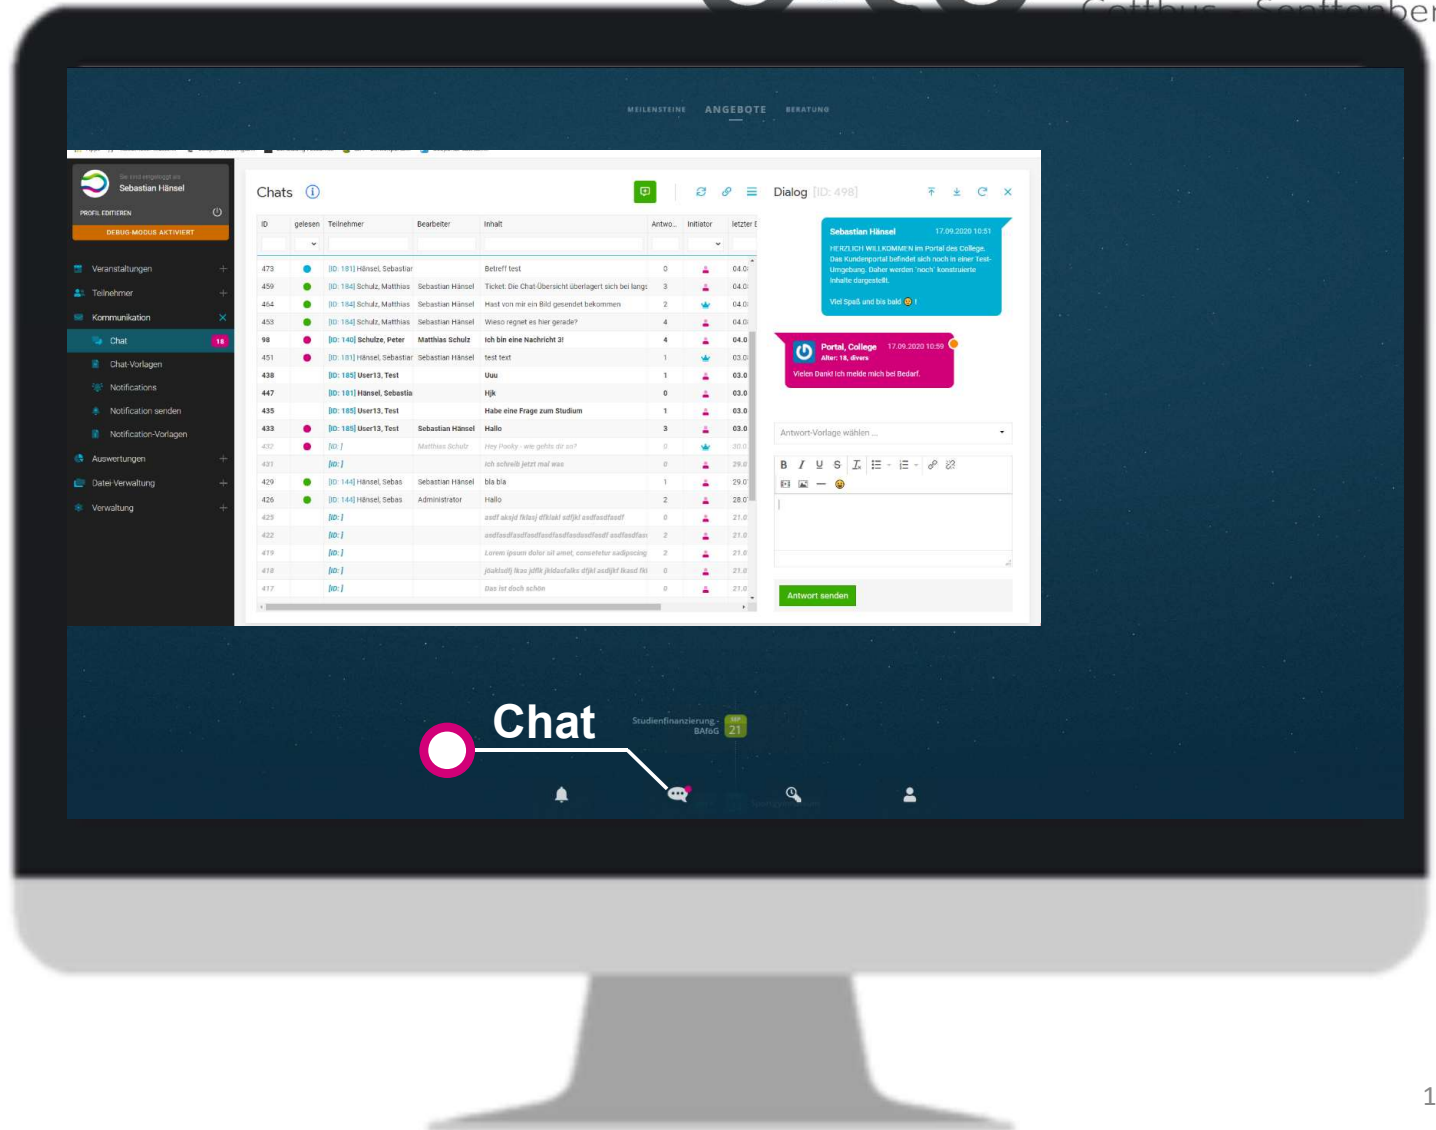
Cottbus - Senftenber

MEILENSTEINE ANGEBOTE BERATUNG

Sie sind eingeloggt als
Sebastian Hänsel
PROFIL EDITIEREN
DEBUG-MODUS AKTIVIERT

Veranstaltungen
Teilnehmer
Kommunikation
Chat 18
Chat-Vorlagen
Notifications
Notification senden
Notification-Vorlagen
Auswertungen
Datei-Verwaltung
Verwaltung

Chats

| ID | gelesen | Teilnehmer | Bearbeiter | Inhalt | Antwo... | Initiator | letzter |
|---|---|---|---|---|---|---|---|
| 473 | | [ID: 181] Hänsel, Sebastian | | Betreff test | 0 | | 04.0 |
| 459 | | [ID: 184] Schulz, Matthias | Sebastian Hänsel | Ticket: Die Chat-Übersicht überlagert sich bei langs | 3 | | 04.0 |
| 464 | | [ID: 184] Schulz, Matthias | Sebastian Hänsel | Hast von mir ein Bild gesendet bekommen | 2 | | 04.0 |
| 453 | | [ID: 184] Schulz, Matthias | Sebastian Hänsel | Wieso regnet es hier gerade? | 4 | | 04.0 |
| 98 | | [ID: 140] Schulze, Peter | Matthias Schulz | Ich bin eine Nachricht 3! | 4 | | 04.0 |
| 451 | | [ID: 181] Hänsel, Sebastian | Sebastian Hänsel | test text | 1 | | 03.0 |
| 438 | | [ID: 185] User13, Test | | Uuu | 1 | | 03.0 |
| 447 | | [ID: 181] Hänsel, Sebastia | | Hjk | 0 | | 03.0 |
| 435 | | [ID: 185] User13, Test | | Habe eine Frage zum Studium | 1 | | 03.0 |
| 433 | | [ID: 185] User13, Test | Sebastian Hänsel | Hallo | 3 | | 03.0 |
| 432 | | [ID: ] | Matthias Schulz | Hey Ponky - wie gehts dir so? | 0 | | 30.0 |
| 431 | | [ID: ] | | Ich schreib jetzt mal was | 0 | | 29.0 |
| 429 | | [ID: 144] Hänsel, Sebas | Sebastian Hänsel | bla bla | 1 | | 29.0 |
| 426 | | [ID: 144] Hänsel, Sebas | Administrator | Hallo | 2 | | 28.0 |
| 425 | | [ID: ] | | asdf aksjd fklasj dfklakl sdfjkl asdfasdfasdf | 0 | | 21.0 |
| 422 | | [ID: ] | | asdfasdfasdfasdfasdfasdfasdfasdfasdf asdfasdfas | 2 | | 21.0 |
| 419 | | [ID: ] | | Lorem ipsum dolor sit amet, consetetur sadipscing | 2 | | 21.0 |
| 418 | | [ID: ] | | jöaklsdfj lkas jdflk jklasfalks dfjkl asdjkf lkasd fkl | 0 | | 21.0 |
| 417 | | [ID: ] | | Das ist doch schön | 0 | | 21.0 |

Dialog [ID: 498]

Sebastian Hänsel 17.09.2020 10:51
HERZLICH WILLKOMMEN im Portal des College.
Das Kundenportal befindet sich noch in einer Test-Umgebung. Daher werden 'noch' konstruierte Inhalte dargestellt.

Viel Spaß und bis bald 😊 !

Portal, College 17.09.2020 10:59
Alter: 18, divers
Vielen Dank! Ich melde mich bei Bedarf.

Antwort-Vorlage wählen ...

B I U S

Antwort senden

Chat

Studienfinanzierung - BAföG SEP 21

1